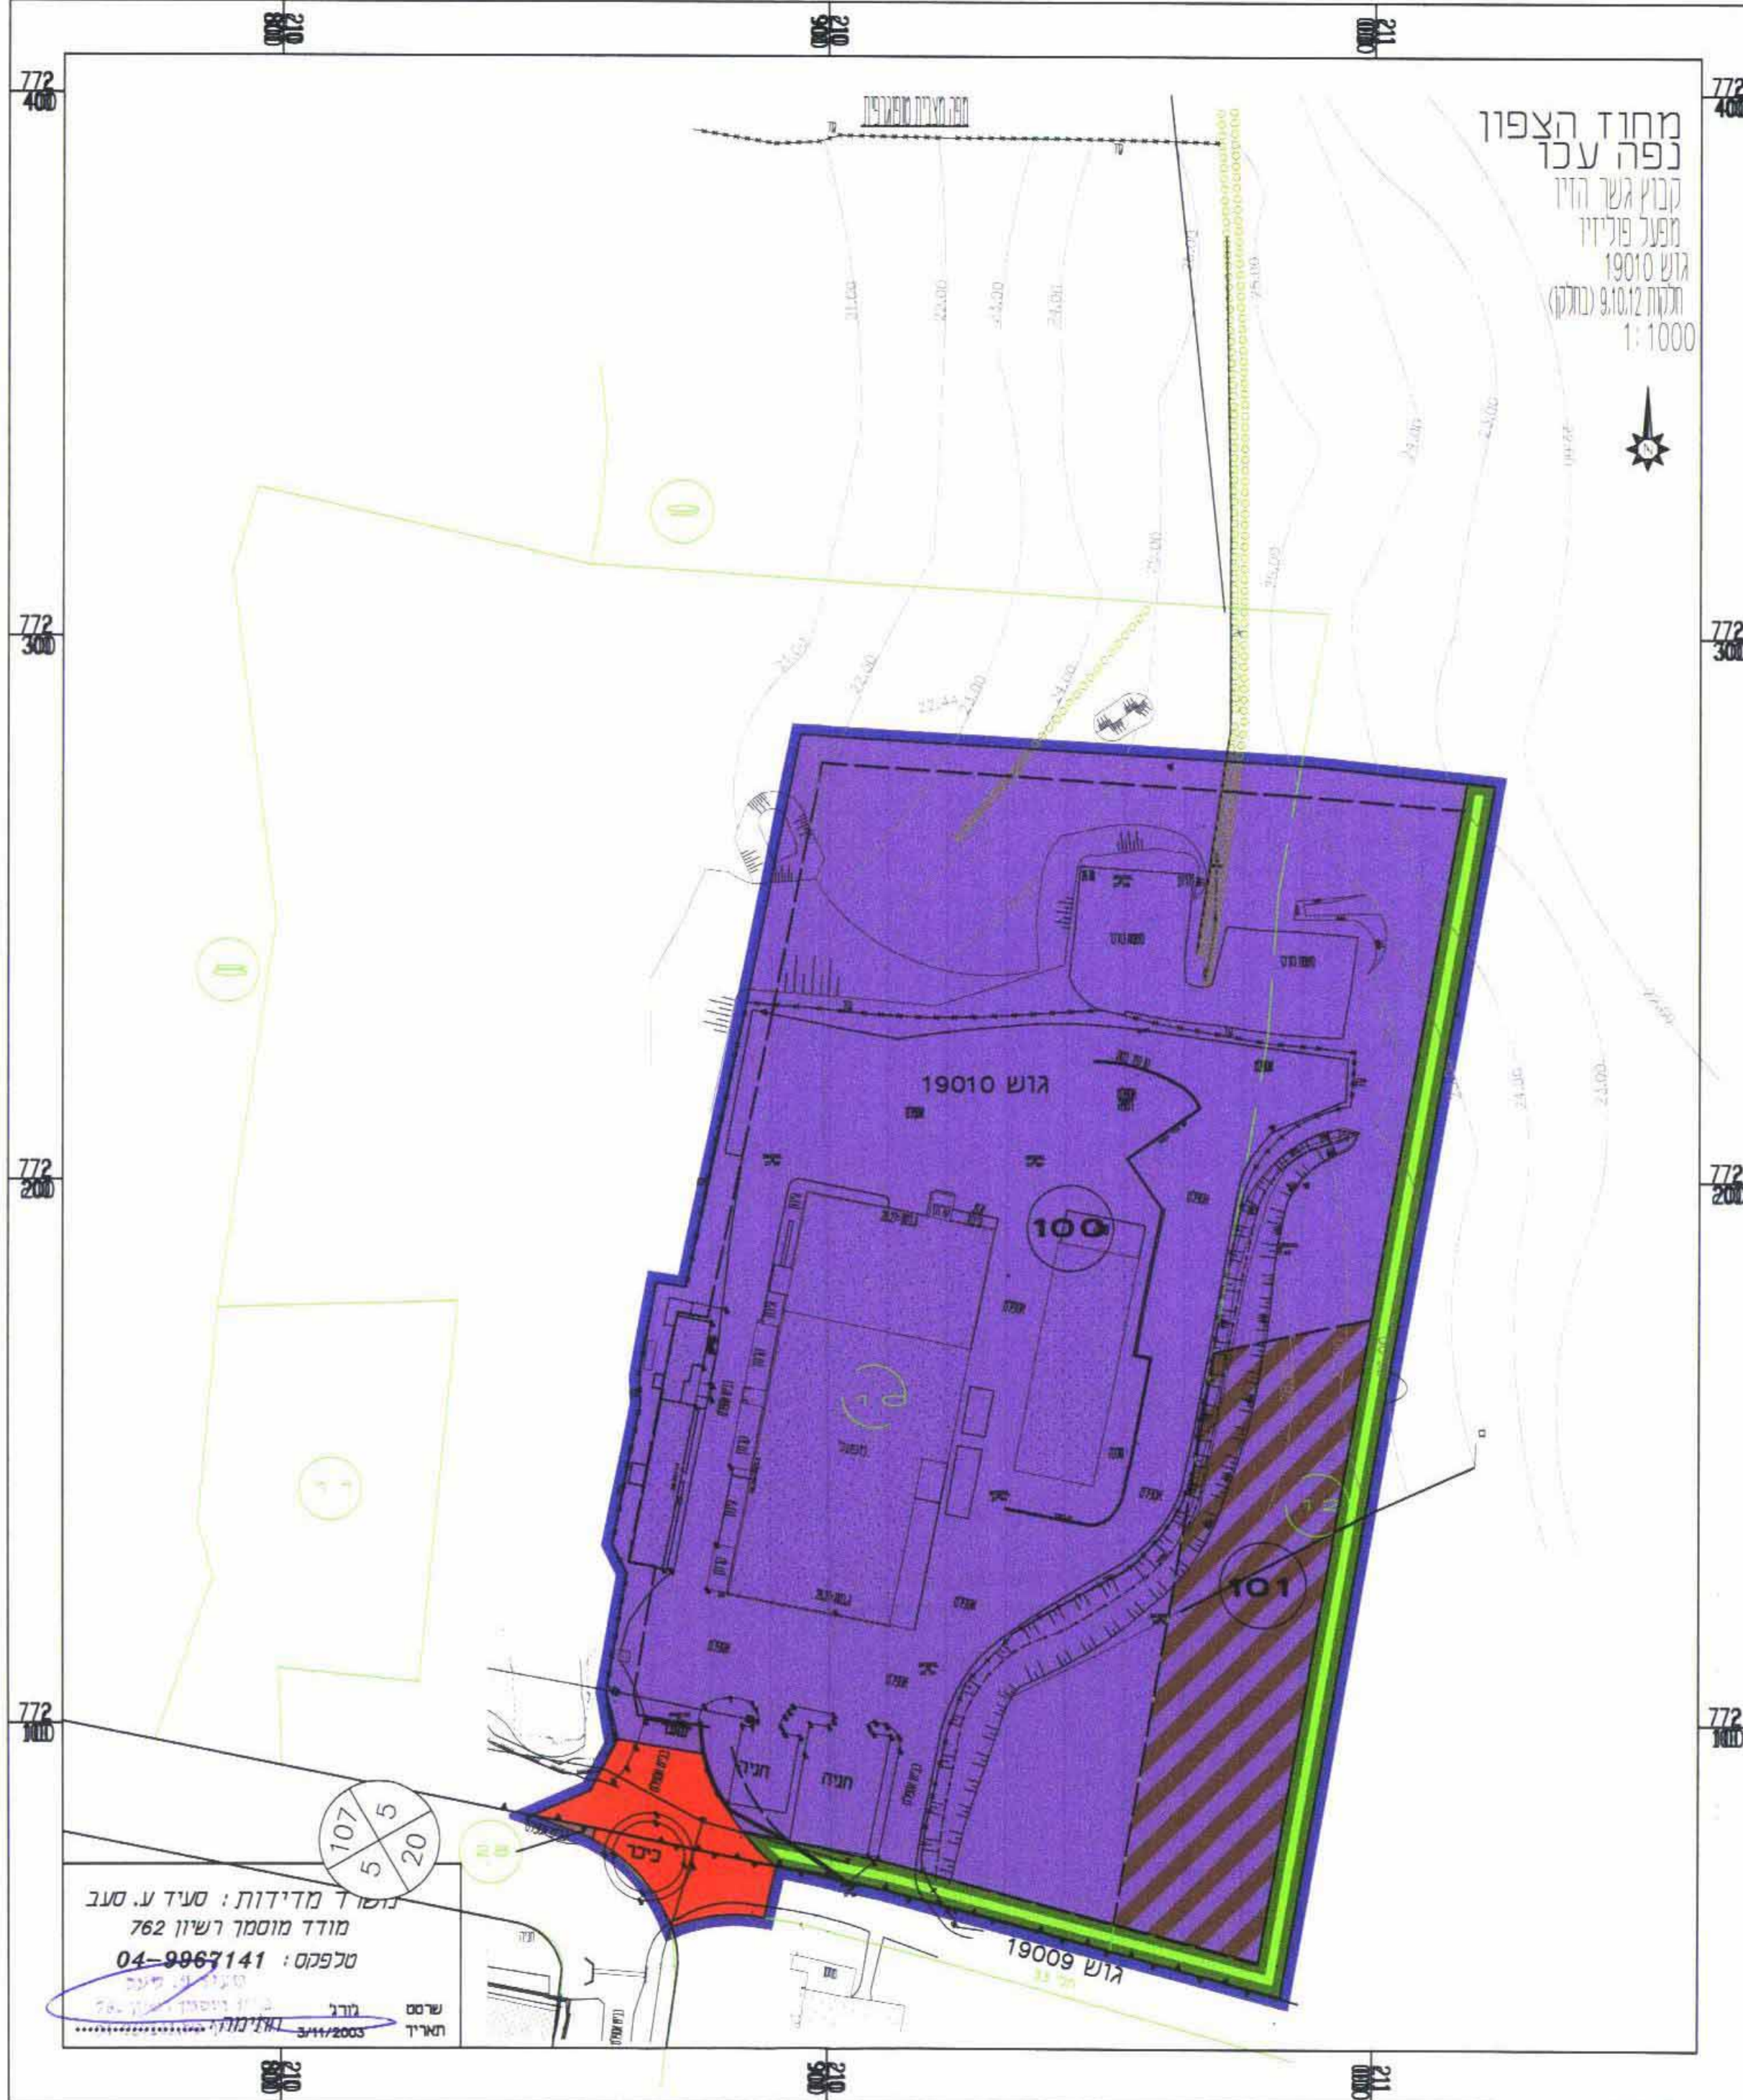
210 800
210 900
211 000

772 400
772 300
772 200
772 100

מחוז הצפון
נפה עכו
קבוץ גשר הזיו
מפעל פולידין
גוש 19010
חלקות 9,10,12 (בחלקן)
1:1000

22.00
23.00
24.00
25.00
21.00

גוש 19010
100
101
חניה
חניה
כיכר
107
5
5
20
גוש 19009

נושא מדידות: סעיד ע. סעב
מודד מוסמך רשיון 762
טלפקס: 04-9967141
שרטט
בורג
תאריך
3/11/2003

210 800
210 900
211 000